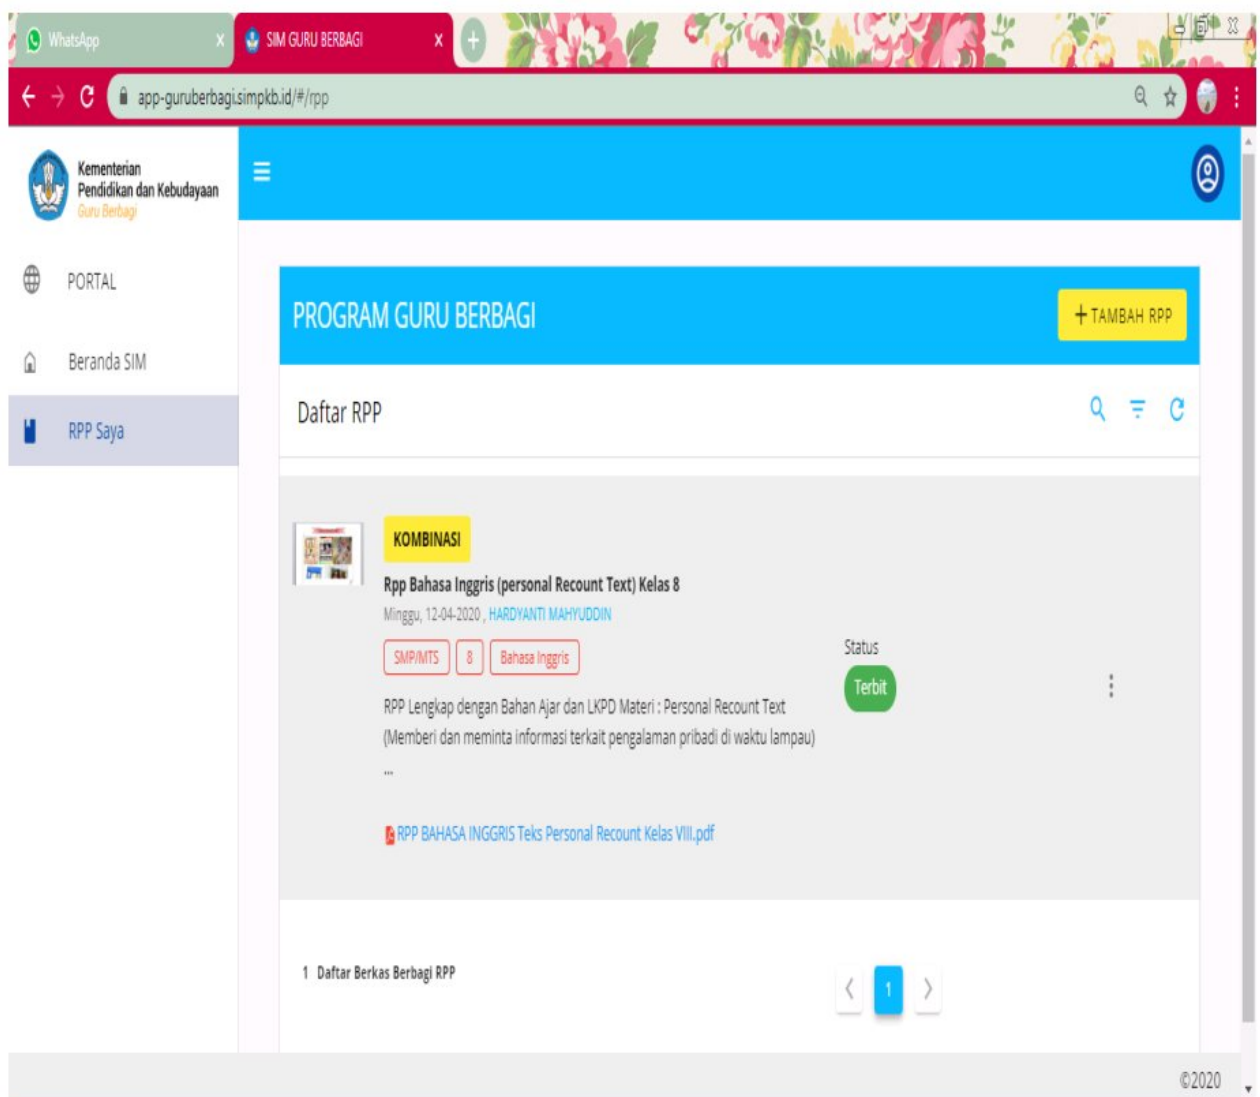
WhatsApp ×
SIM GURU BERBAGI ×

app-guruberbagi.simpkb.id/#/rpp

Kementerian Pendidikan dan Kebudayaan
Guru Berbagi

PORTAL

Beranda SIM

RPP Saya

PROGRAM GURU BERBAGI

+ TAMBAH RPP

Daftar RPP

KOMBINASI

Rpp Bahasa Inggris (personal Recount Text) Kelas 8

Minggu, 12-04-2020 , HARDYANTI MAHYUDDIN

SMP/MTS 8 Bahasa Inggris

Status
Terbit

RPP Lengkap dengan Bahan Ajar dan LKPD Materi : Personal Recount Text (Memberi dan meminta informasi terkait pengalaman pribadi di waktu lampau)

...

RPP BAHASA INGGRIS Teks Personal Recount Kelas VIII.pdf

1 Daftar Berkas Berbagi RPP

1

©2020